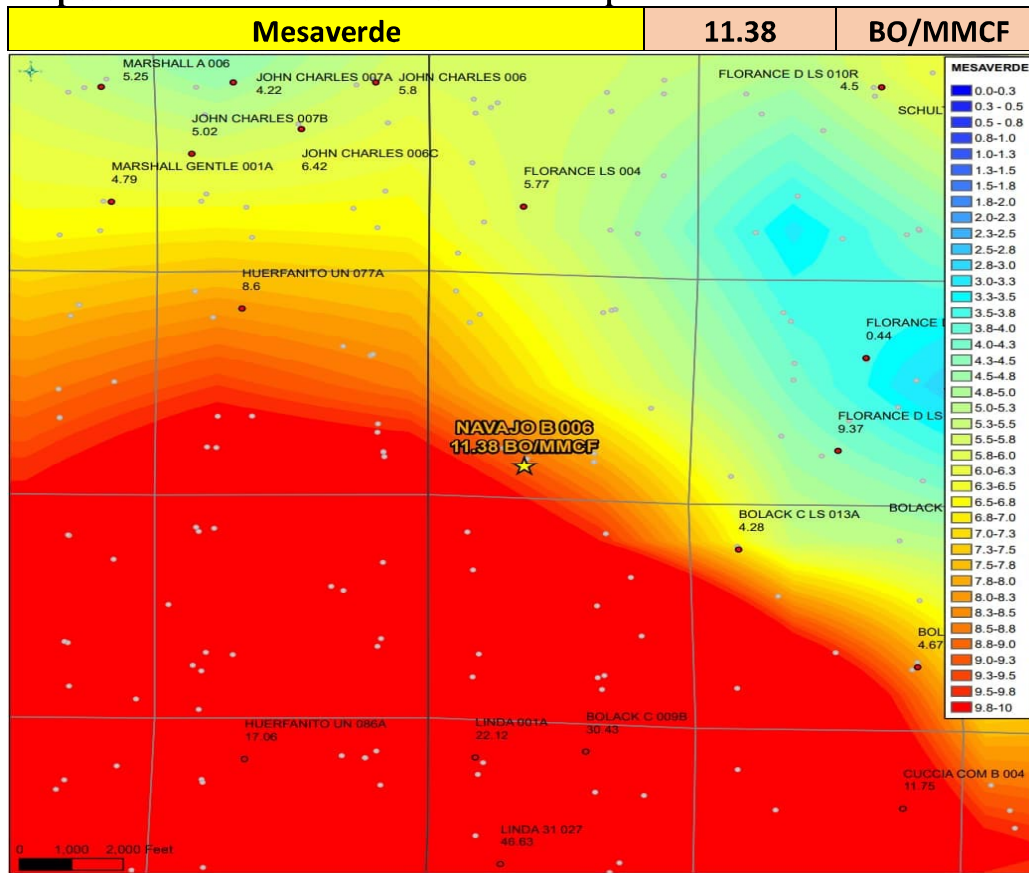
| Mesaverde | 11.38 | BO/MMCF |
|---|---|---|

MARSHALL A 006
5.25

JOHN CHARLES 007A
4.22

JOHN CHARLES 006
5.8

FLORANCE D LS 010R
4.5

SCHULT

JOHN CHARLES 007B
5.02

JOHN CHARLES 006C
6.42

MARSHALL GENTLE 001A
4.79

FLORANCE LS 004
5.77

HUERFANITO UN 077A
8.6

FLORANCE
0.44

NAVAJO B 006
11.38 BO/MMCF

FLORANCE D LS
9.37

BOLACK C LS 013A
4.28

BOLACK

BOL
4.67

HUERFANITO UN 086A
17.06

LINDA 001A
22.12

BOLACK C 009B
30.43

CUCCIA COM B 004
11.75

LINDA 31 027
46.63

0 1,000 2,000 Feet

MESAVERDE
0.0-0.3
0.3 - 0.5
0.5 - 0.8
0.8-1.0
1.0-1.3
1.3-1.5
1.5-1.8
1.8-2.0
2.0-2.3
2.3-2.5
2.5-2.8
2.8-3.0
3.0-3.3
3.3-3.5
3.5-3.8
3.8-4.0
4.0-4.3
4.3-4.5
4.5-4.8
4.8-5.0
5.0-5.3
5.3-5.5
5.5-5.8
5.8-6.0
6.0-6.3
6.3-6.5
6.5-6.8
6.8-7.0
7.0-7.3
7.3-7.5
7.5-7.8
7.8-8.0
8.0-8.3
8.3-8.5
8.5-8.8
8.8-9.0
9.0-9.3
9.3-9.5
9.5-9.8
9.8-10